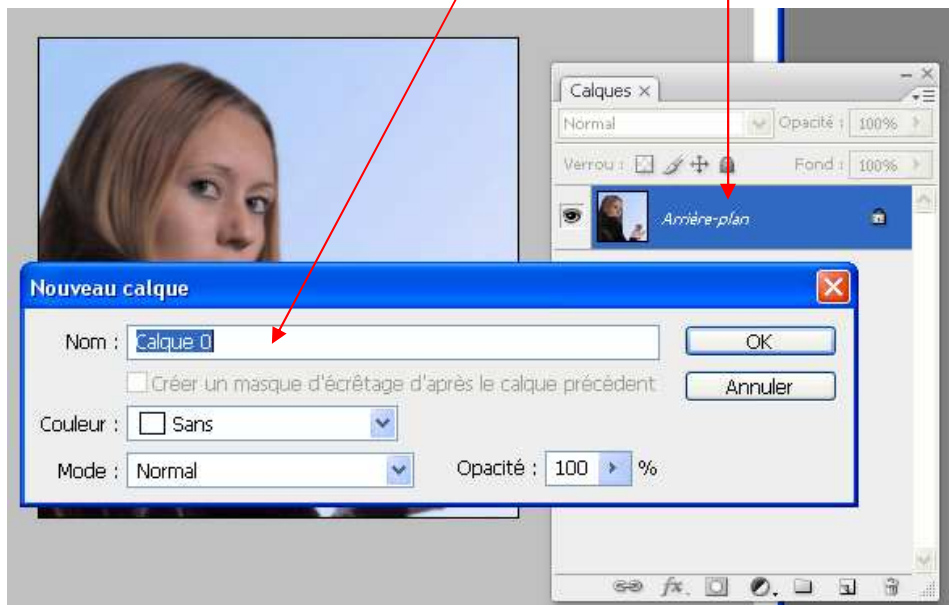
Calques

Normal

Opacité : 100%

Verrou :

Fond : 100%

Arrière-plan

Nouveau calque

Nom : Calque 0

OK

Créer un masque d'écrêtage d'après le calque précédent

Annuler

Couleur : Sans

Mode : Normal

Opacité : 100 %